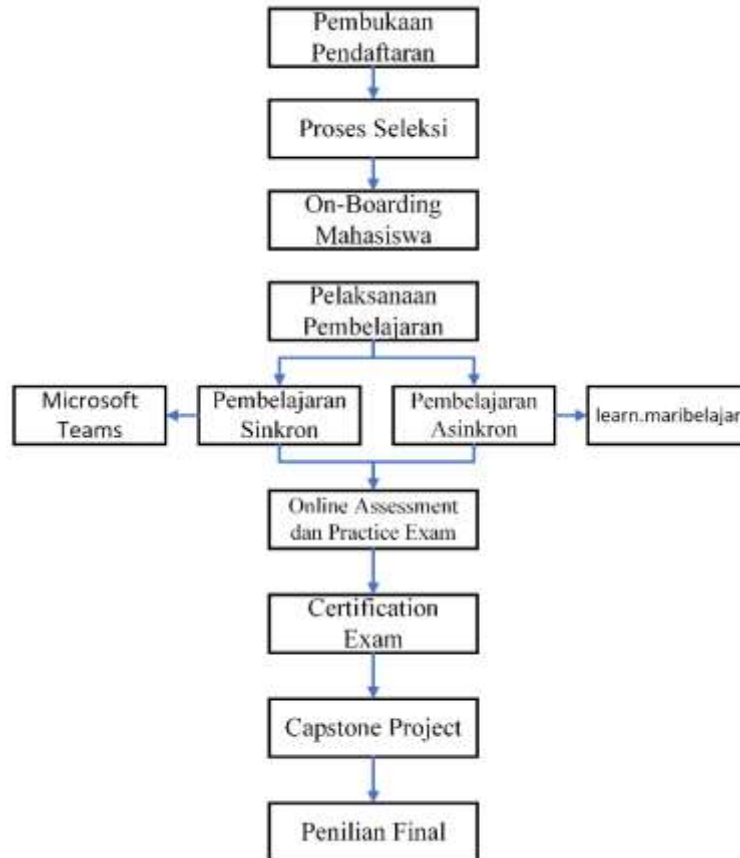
Pembukaan Pendaftaran

Proses Seleksi

On-Boarding Mahasiswa

Pelaksanaan Pembelajaran

Microsoft Teams

Pembelajaran Sinkron

Pembelajaran Asinkron

learn.maribelajar

Online Assessment dan Practice Exam

Certification Exam

Capstone Project

Penilian Final